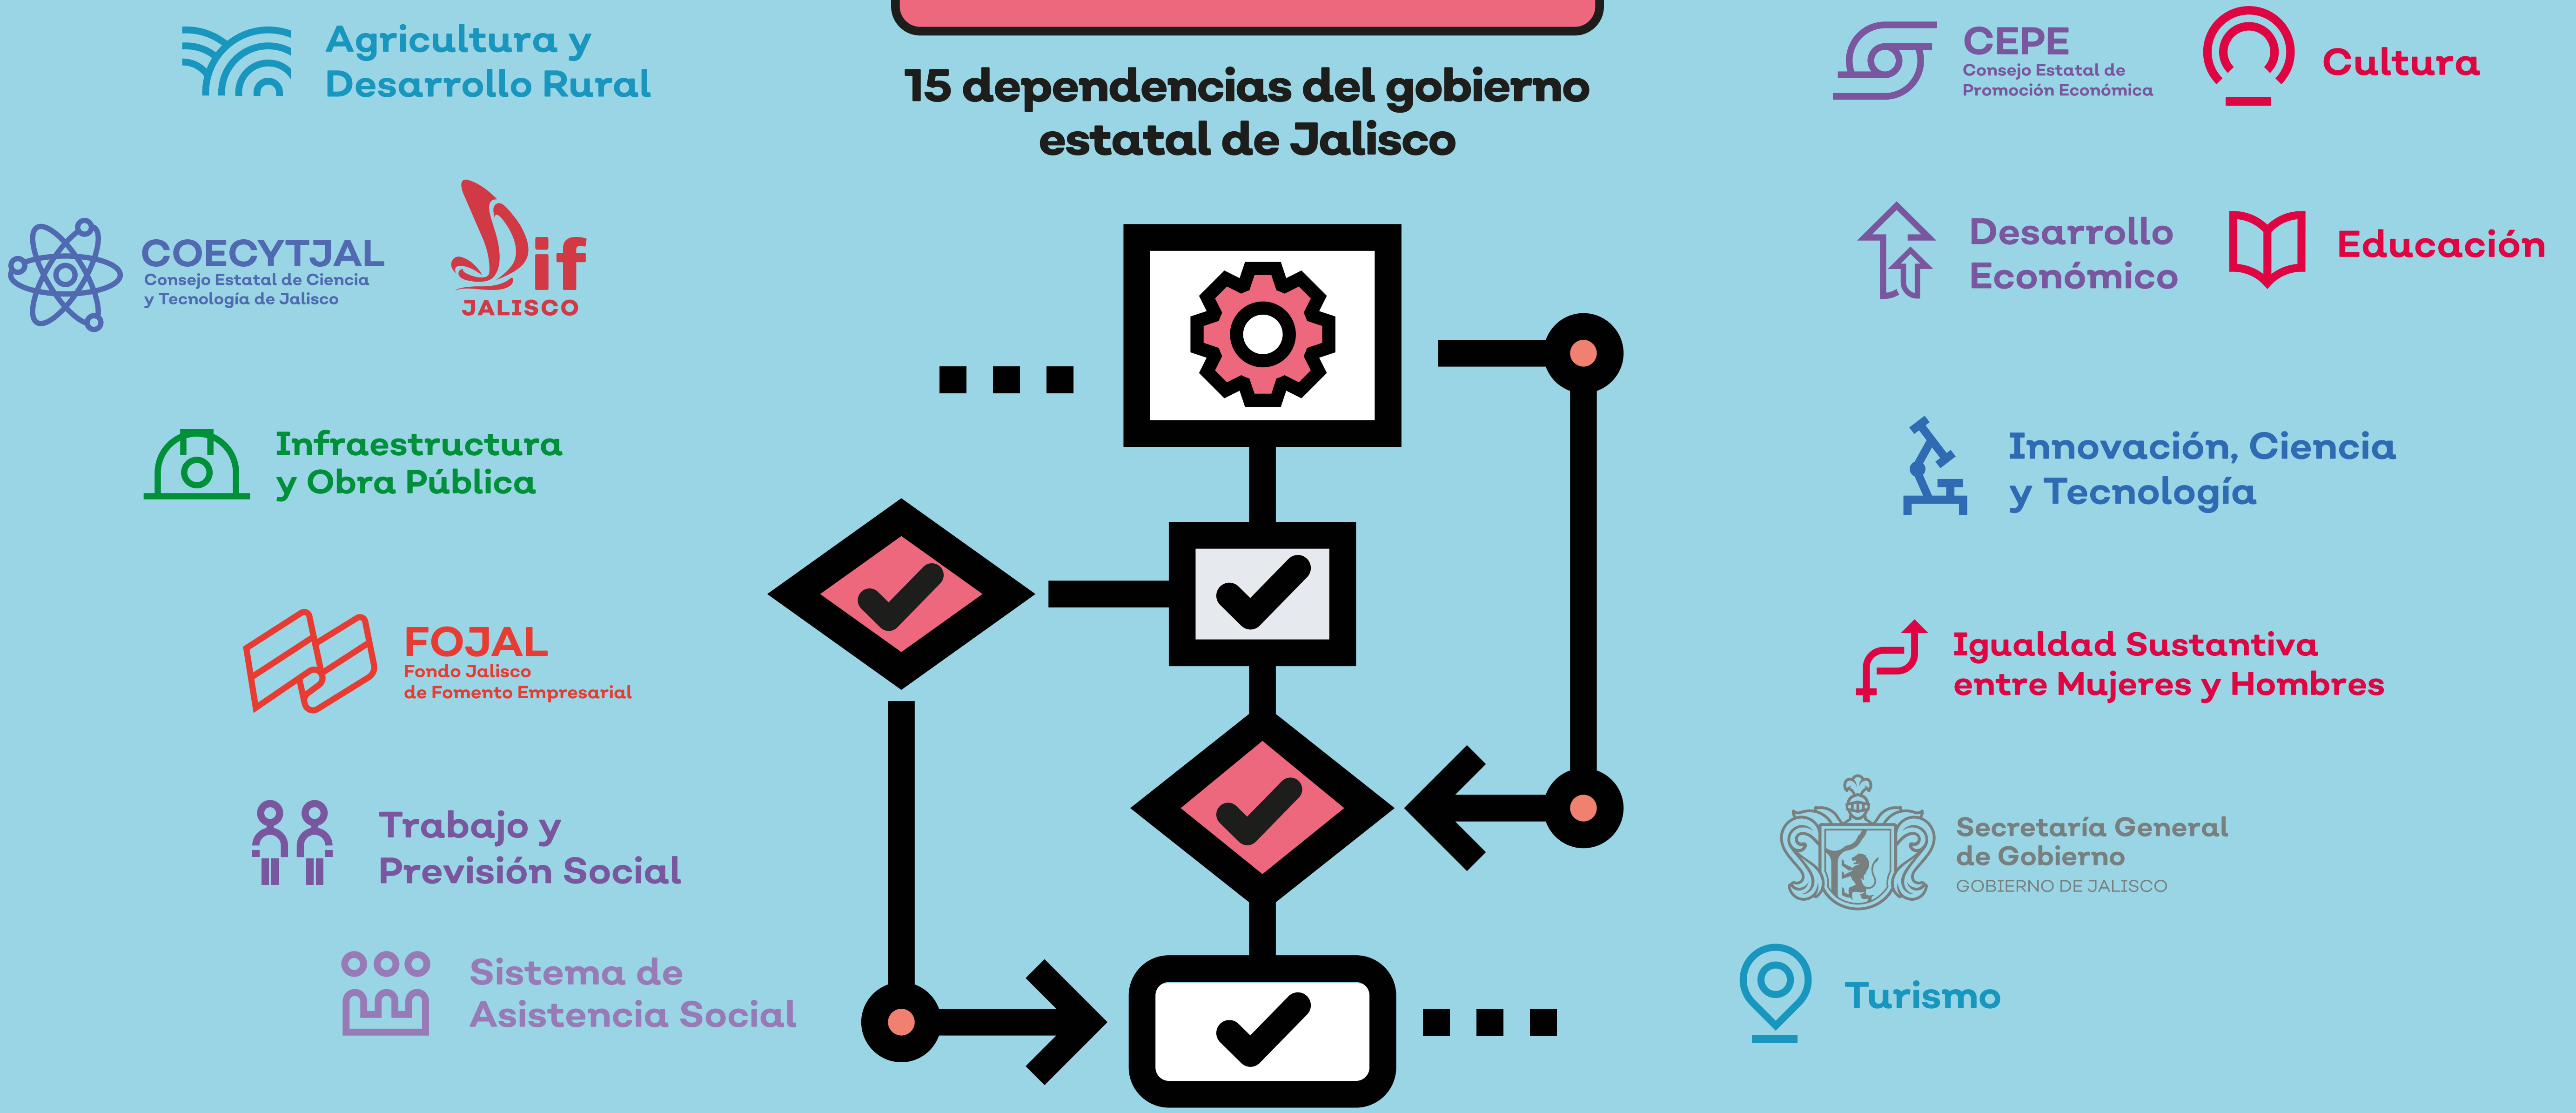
15 dependencias del gobierno estatal de Jalisco

Agricultura y Desarrollo Rural

COECYTJAL
Consejo Estatal de Ciencia y Tecnología de Jalisco

Dif
JALISCO

Infraestructura y Obra Pública

FOJAL
Fondo Jalisco de Fomento Empresarial

Trabajo y Previsión Social

Sistema de Asistencia Social

CEPE
Consejo Estatal de Promoción Económica

Cultura

Desarrollo Económico

Educación

Innovación, Ciencia y Tecnología

Igualdad Sustantiva entre Mujeres y Hombres

Secretaría General de Gobierno
GOBIERNO DE JALISCO

Turismo